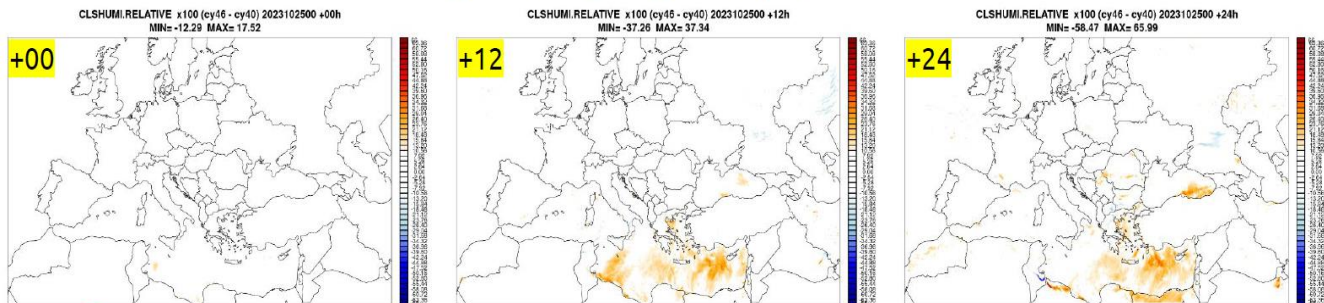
CLSHUMI.RELATIVE x100 (cy46 - cy40) 2023102500 +00h
MIN= -12.29 MAX= 17.52

+00

CLSHUMI.RELATIVE x100 (cy46 - cy40) 2023102500 +12h
MIN= -37.26 MAX= 37.34

+12

CLSHUMI.RELATIVE x100 (cy46 - cy40) 2023102500 +24h
MIN= -58.47 MAX= 65.99

+24